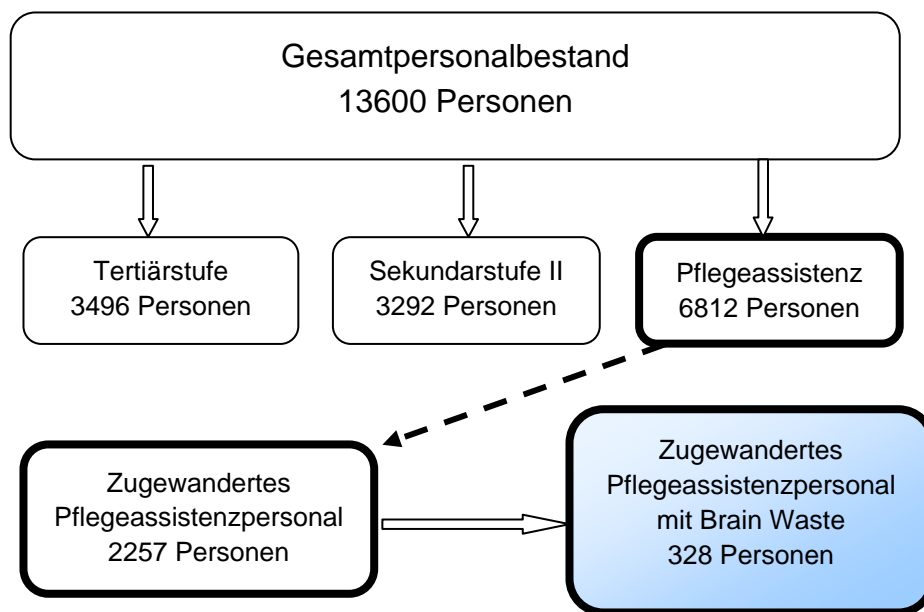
Gesamtpersonalbestand
13600 Personen

Tertiärstufe
3496 Personen

Sekundarstufe II
3292 Personen

Pflegeassistenz
6812 Personen

Zugewandertes
Pflegeassistenzpersonal
2257 Personen

Zugewandertes
Pflegeassistenzpersonal
mit Brain Waste
328 Personen